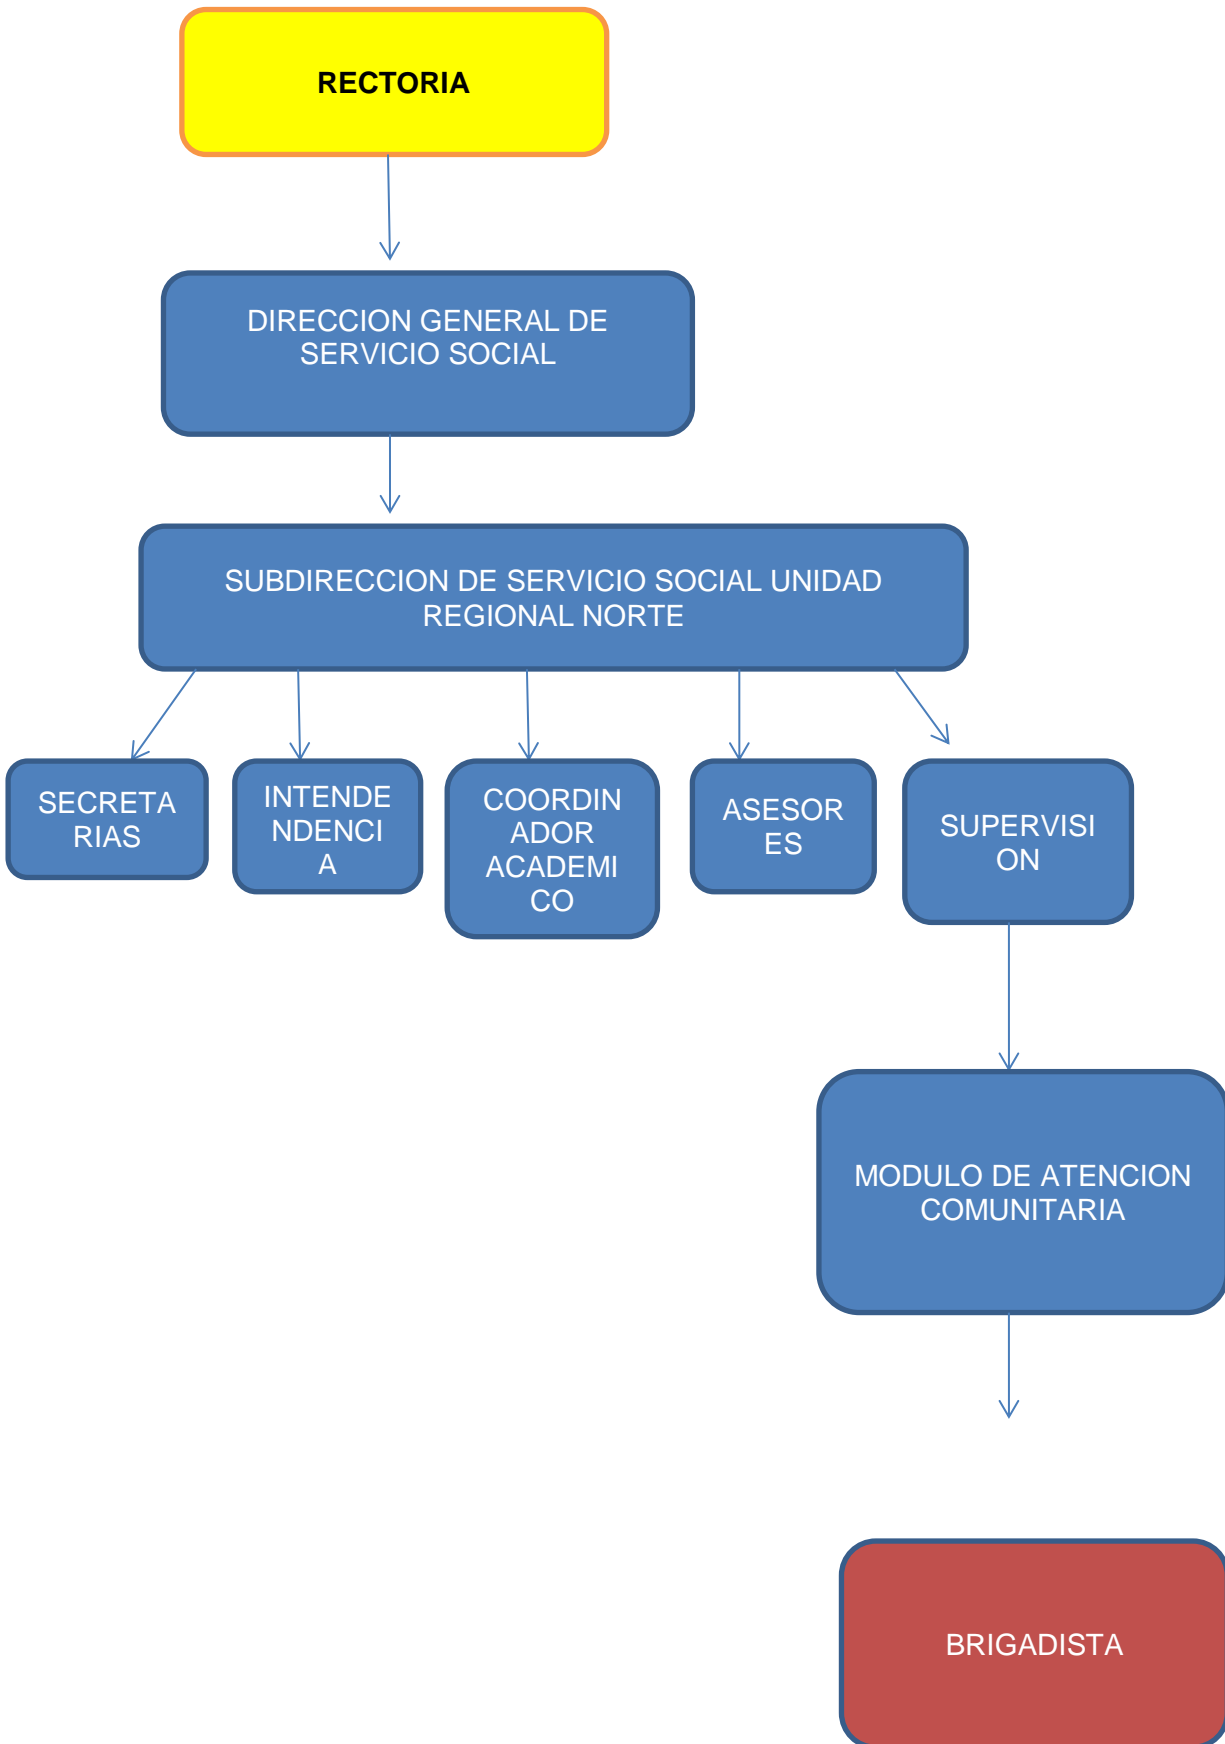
RECTORIA

DIRECCION GENERAL DE SERVICIO SOCIAL

SUBDIRECCION DE SERVICIO SOCIAL UNIDAD REGIONAL NORTE

SECRETARIAS

INTENDENCIA

COORDINADOR ACADEMICO

ASESORES

SUPERVISION

MODULO DE ATENCION COMUNITARIA

BRIGADISTA